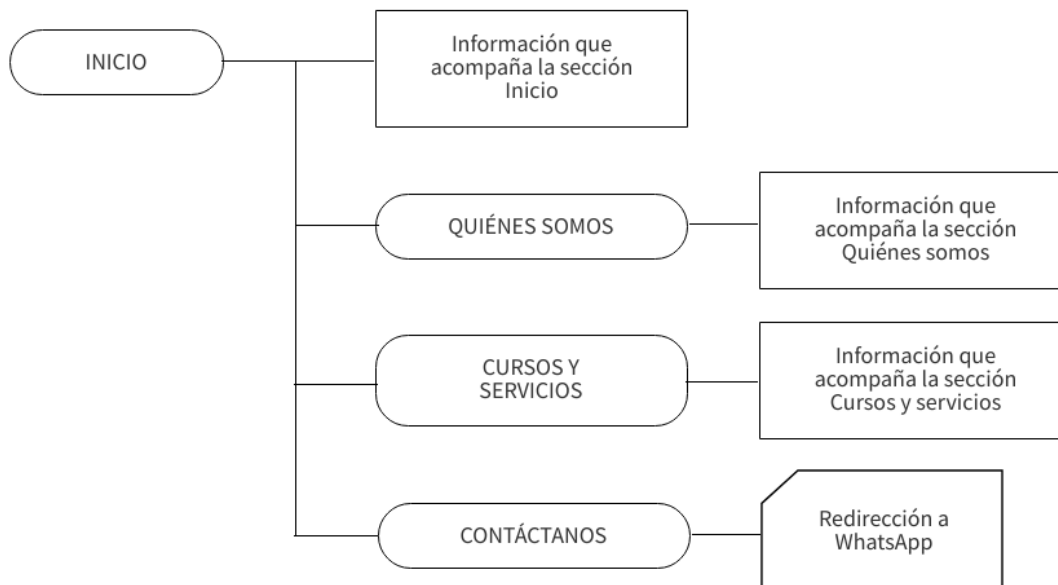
INICIO

Información que acompaña la sección Inicio

QUIÉNES SOMOS

Información que acompaña la sección Quiénes somos

CURSOS Y SERVICIOS

Información que acompaña la sección Cursos y servicios

CONTÁCTANOS

Redirección a WhatsApp